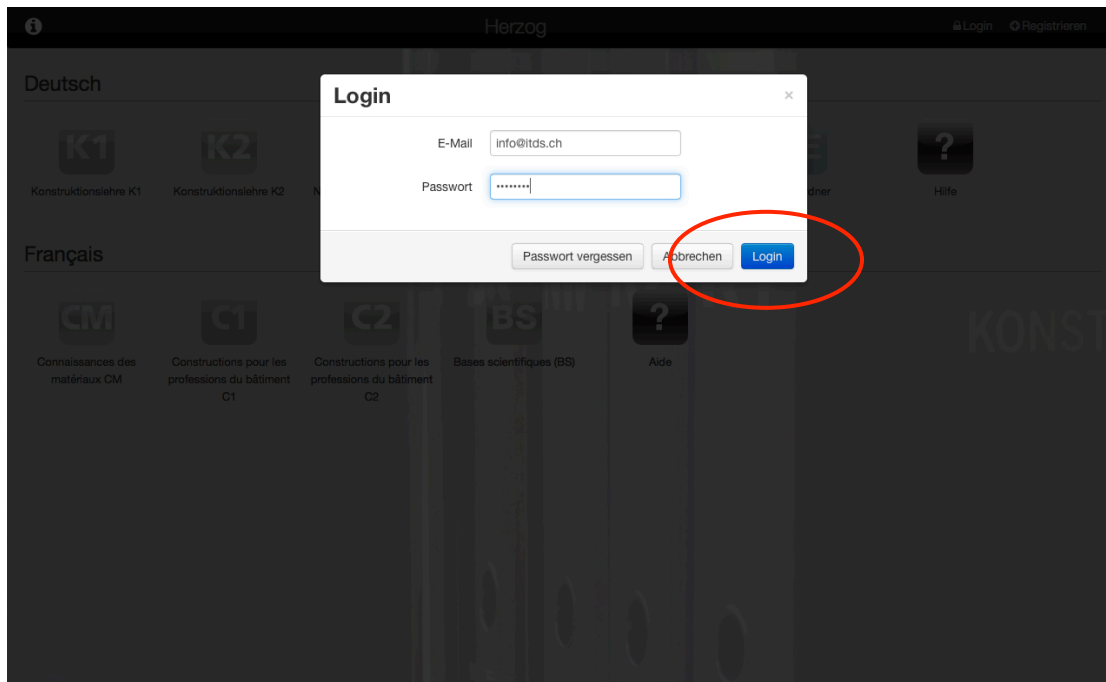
Herzog

Login Registrieren

Deutsch

K1
Konstruktionslehre K1

K2
Konstruktionslehre K2

N

dner

?
Hilfe

Login

×

E-Mail info@itds.ch

Passwort ••••••••

Passwort vergessen Abbrechen Login

Français

CM
Connaissances des matériaux CM

C1
Constructions pour les professions du bâtiment C1

C2
Constructions pour les professions du bâtiment C2

BS
Bases scientifiques (BS)

?
Aide

KONST